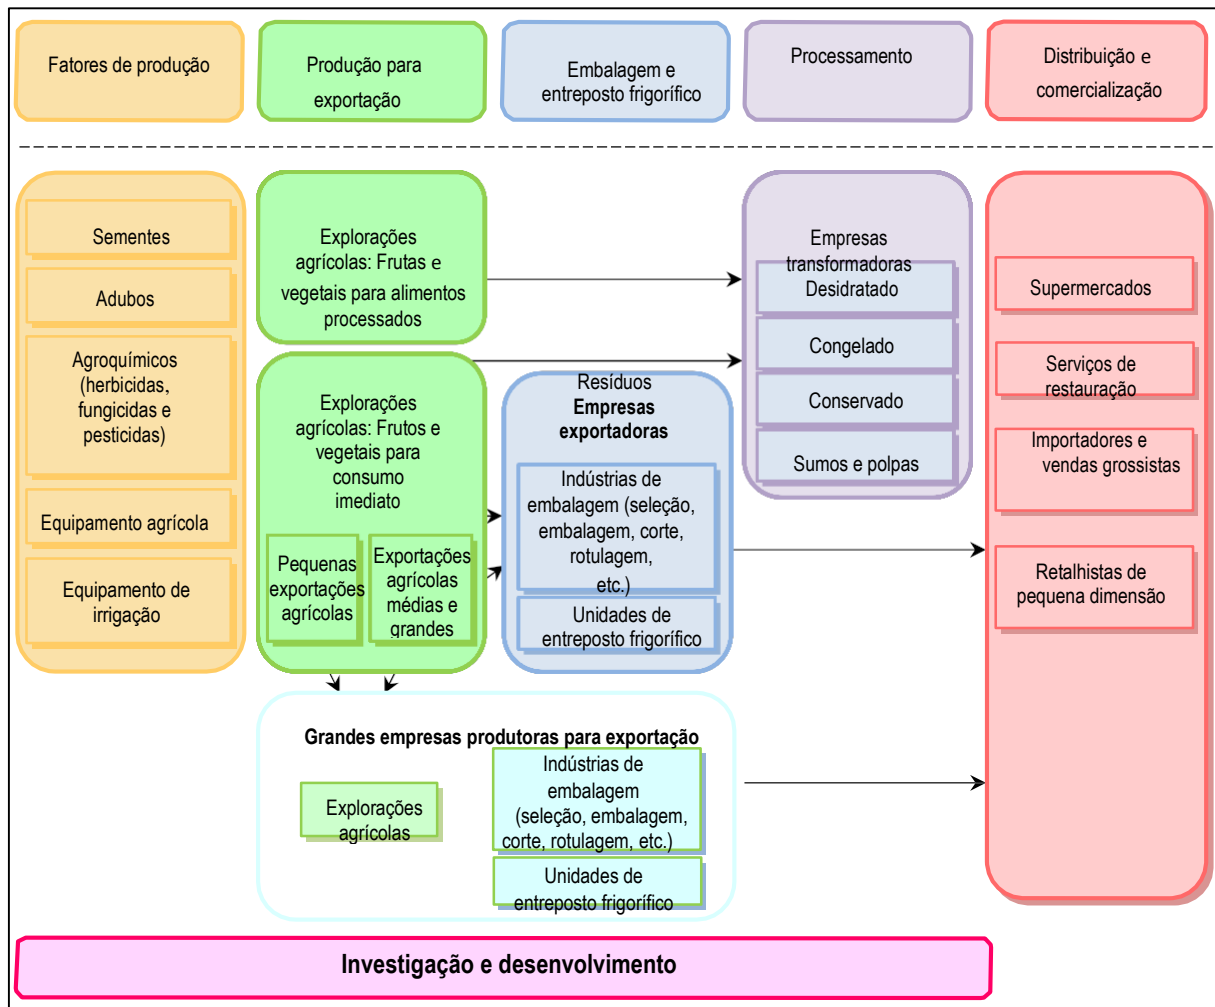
Fatores de produção

Produção para exportação

Embalagem e entreposto frigorífico

Processamento

Distribuição e comercialização

Sementes

Adubos

Agroquímicos (herbicidas, fungicidas e pesticidas)

Equipamento agrícola

Equipamento de irrigação

Explorações agrícolas: Frutas e vegetais para alimentos processados

Explorações agrícolas: Frutos e vegetais para consumo imediato

Pequenas exportações agrícolas

Exportações agrícolas médias e grandes

Resíduos

**Empresas exportadoras**

Indústrias de embalagem (seleção, embalagem, corte, rotulagem, etc.)

Unidades de entreposto frigorífico

Empresas transformadoras

Desidratado

Congelado

Conservado

Sumos e polpas

Supermercados

Serviços de restauração

Importadores e vendas grossistas

Retalhistas de pequena dimensão

**Grandes empresas produtoras para exportação**

Explorações agrícolas

Indústrias de embalagem (seleção, embalagem, corte, rotulagem, etc.)

Unidades de entreposto frigorífico

**Investigação e desenvolvimento**